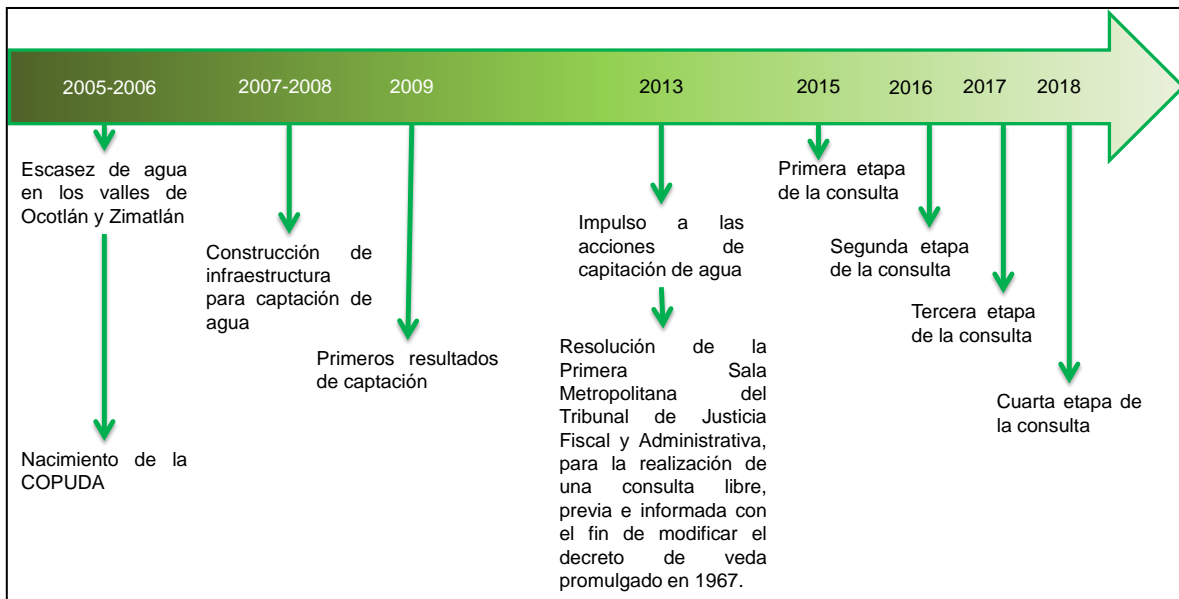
2005-2006 2007-2008 2009 2013 2015 2016 2017 2018

Escasez de agua en los valles de Ocotlán y Zimatlán

Nacimiento de la COPUDA

Construcción de infraestructura para captación de agua

Primeros resultados de captación

Impulso a las acciones de capitación de agua

Resolución de la Primera Sala Metropolitana del Tribunal de Justicia Fiscal y Administrativa, para la realización de una consulta libre, previa e informada con el fin de modificar el decreto de veda promulgado en 1967.

Primera etapa de la consulta

Segunda etapa de la consulta

Tercera etapa de la consulta

Cuarta etapa de la consulta